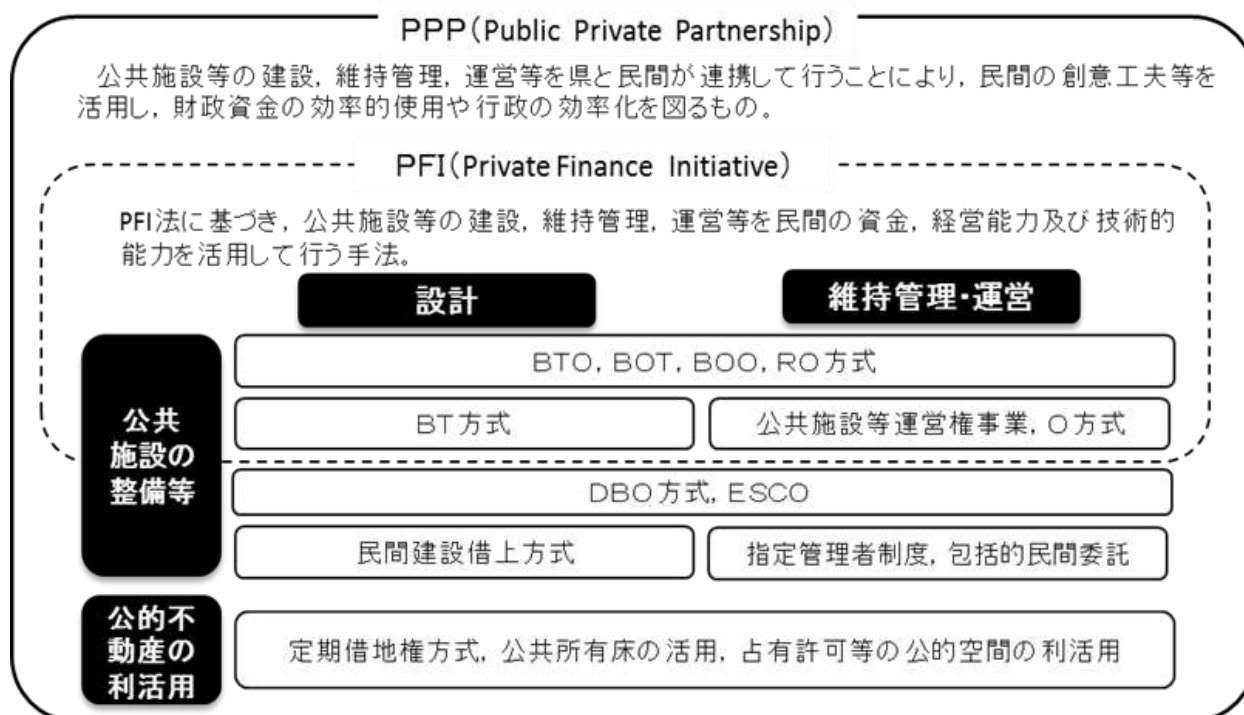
PPP(Public Private Partnership)

公共施設等の建設，維持管理，運営等を県と民間が連携して行うことにより，民間の創意工夫等を活用し，財政資金の効率的使用や行政の効率化を図るもの。

PFI(Private Finance Initiative)

PFI法に基づき，公共施設等の建設，維持管理，運営等を民間の資金，経営能力及び技術的能力を活用して行う手法。

設計

維持管理･運営

公共施設の整備等

BTO, BOT, BOO, RO方式

BT方式

公共施設等運営権事業，O方式

DBO方式，ESCO

民間建設借上方式

指定管理者制度，包括的民間委託

公的不動産の利活用

定期借地権方式，公共所有床の活用，占有許可等の公的空間の利活用